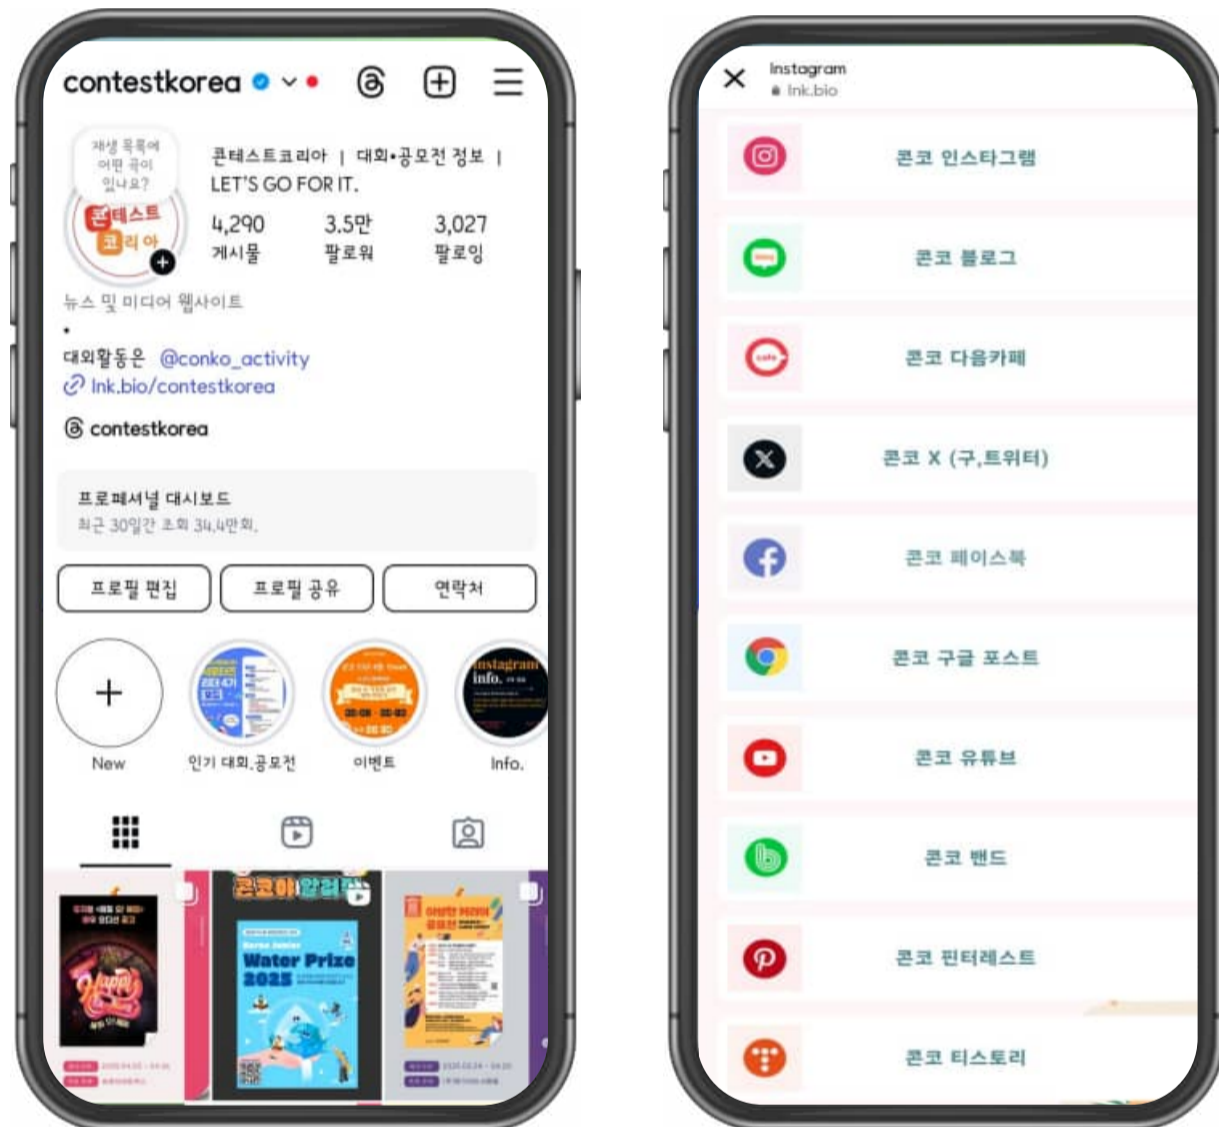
contestkorea

재생 목록에 어떤 곡이 있나요?

콘테스트 코리아

콘테스트코리아 | 대회•공모전 정보 | LET'S GO FOR IT.

4,290 게시물

3.5만 팔로워

3,027 팔로잉

뉴스 및 미디어 웹사이트

•

대외활동은 @conko_activity

lnk.bio/contestkorea

contestkorea

프로페셔널 대시보드

최근 30일간 조회 34.4만회.

프로필 편집

프로필 공유

연락처

New

인기 대회,공모전

이벤트

Info.

콘코야 알려줘

Water Prize 2025

Instagram

lnk.bio

콘코 인스타그램

콘코 블로그

콘코 다음카페

콘코 X (구,트위터)

콘코 페이스북

콘코 구글 포스트

콘코 유튜브

콘코 밴드

콘코 핀터레스트

콘코 티스토리